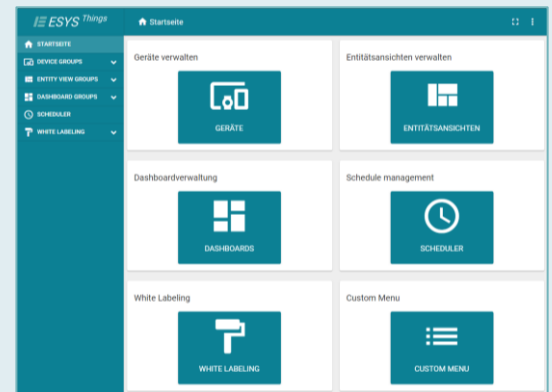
ESYS Things

Startseite

STARTSEITE
DEVICE GROUPS
ENTITY VIEW GROUPS
DASHBOARD GROUPS
SCHEDULER
WHITE LABELING

Geräte verwalten
GERÄTE

Entitätsansichten verwalten
ENTITÄTSANSICHTEN

Dashboardverwaltung
DASHBOARDS

Schedule management
SCHEDULER

White Labeling
WHITE LABELING

Custom Menu
CUSTOM MENU